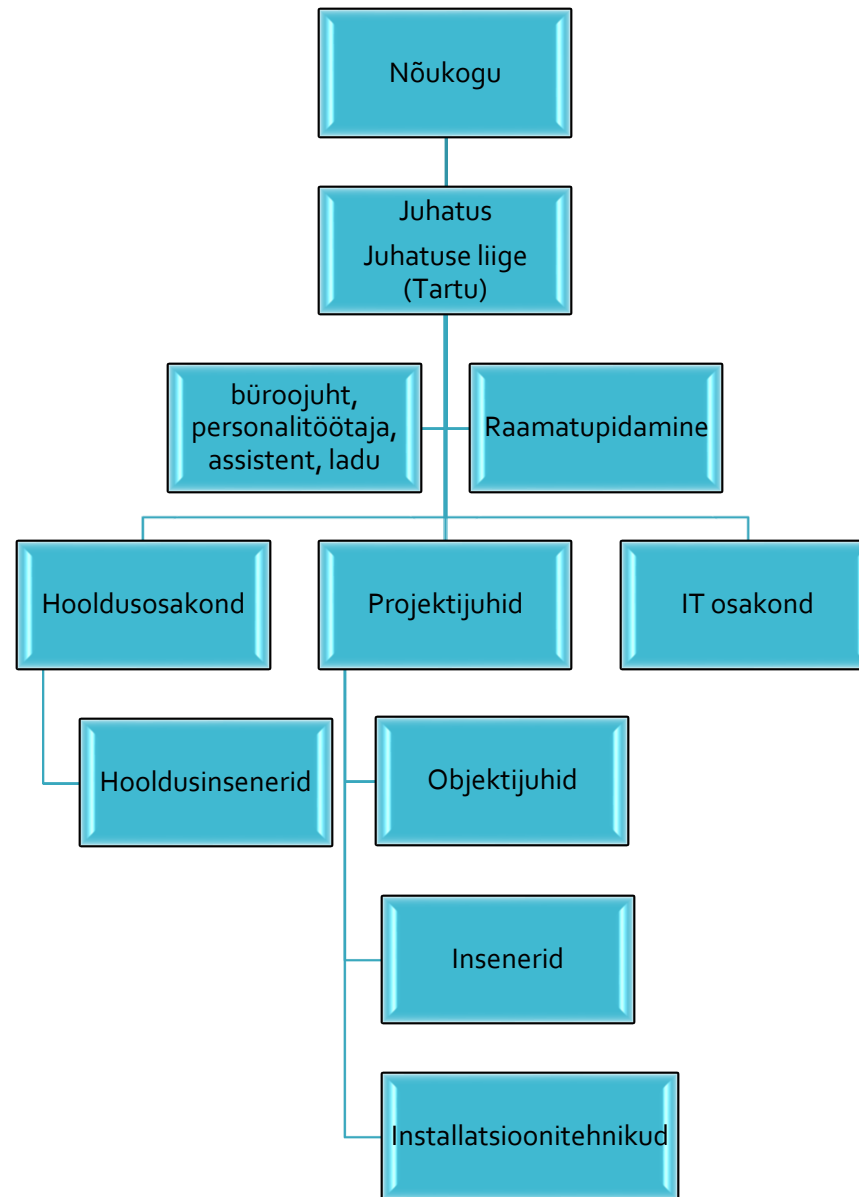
Nõukogu

Juhatus
Juhatuse liige (Tartu)

büroojuht, personalitöötaja, assistent, ladu

Raamatupidamine

Hooldusosakond

Projektijuhid

IT osakond

Hooldusinsenerid

Objektijuhid

Insenerid

Installatsioonitehnikud